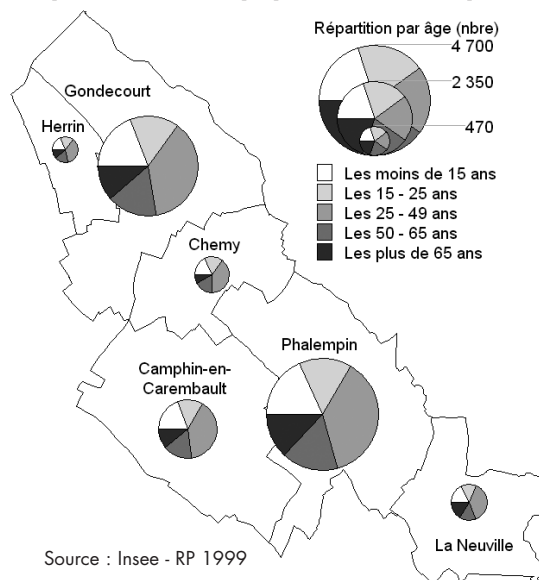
Répartition par âge (nbre)
4 700
2 350
470

Gondecourt
Herrin

Les moins de 15 ans
Les 15 - 25 ans
Les 25 - 49 ans
Les 50 - 65 ans
Les plus de 65 ans

Chemy

Phalempin
Camphin-en-Carembault

La Neuville

Source : Insee - RP 1999